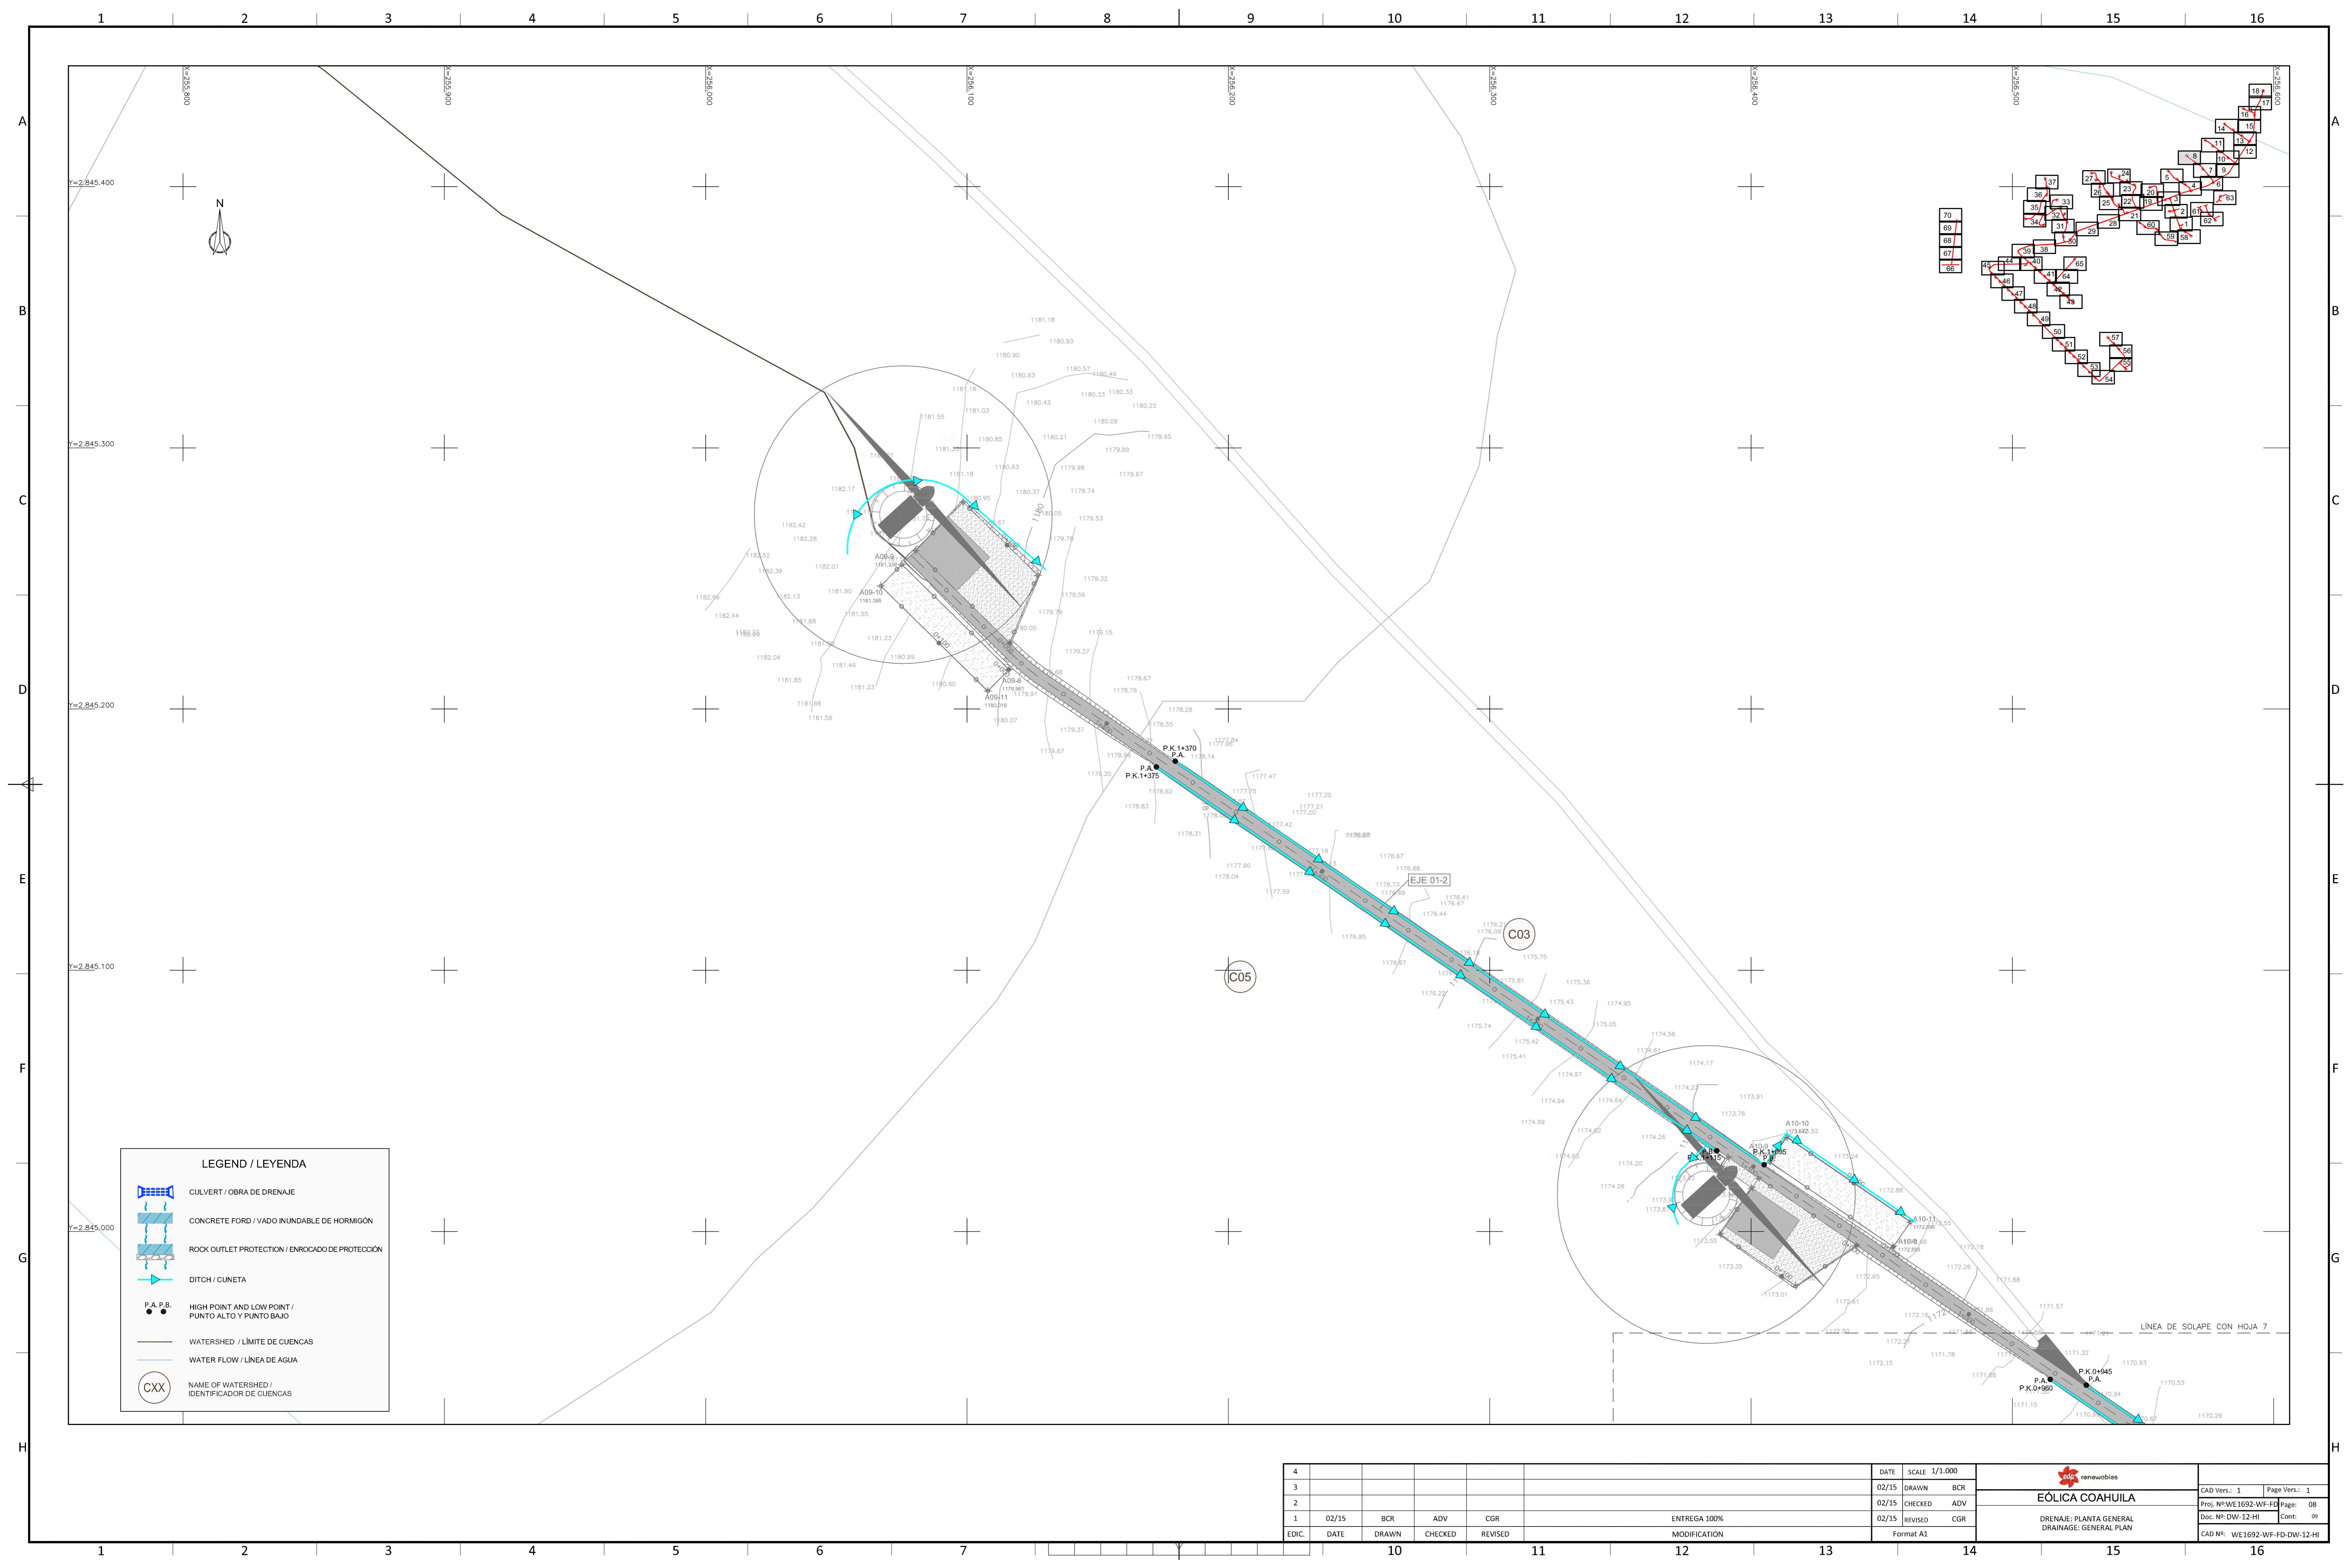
1 2 3 4 5 6 7 8 9 10 11 12 13 14 15 16

A B C D E F G H

X=255.800 X=255.900 X=256.000 X=256.100 X=256.200 X=256.300 X=256.400 X=256.500 X=256.600

Y=2.845.400
Y=2.845.300
Y=2.845.200
Y=2.845.100
Y=2.845.000

N

A09-9
A09-10
A09-8
A09-11

P.K.1+370
P.A.
P.A.
P.K.1+375

EJE 01-2

C03

C05

A10-10
A10-9
A10-11
A10-8

P.K.0+945
P.A.
P.A.
P.K.0+960

LÍNEA DE SOLAPE CON HOJA 7

LEGEND / LEYENDA

CULVERT / OBRA DE DRENAJE

CONCRETE FORD / VADO INUNDABLE DE HORMIGÓN

ROCK OUTLET PROTECTION / ENROCADO DE PROTECCIÓN

DITCH / CUNETA

P.A. P.B.
HIGH POINT AND LOW POINT / PUNTO ALTO Y PUNTO BAJO

WATERSHED / LÍMITE DE CUENCAS

WATER FLOW / LÍNEA DE AGUA

CXX
NAME OF WATERSHED / IDENTIFICADOR DE CUENCAS

| 4 | | | | | | DATE | SCALE 1/1.000 |
|---|---|---|---|---|---|---|---|
| 3 | | | | | | 02/15 | DRAWN BCR |
| 2 | | | | | | 02/15 | CHECKED ADV |
| 1 | 02/15 | BCR | ADV | CGR | ENTREGA 100% | 02/15 | REVISED CGR |
| EDIC. | DATE | DRAWN | CHECKED | REVISED | MODIFICATION | | Format A1 |

edp renewables

EÓLICA COAHUILA

DRENAJE: PLANTA GENERAL
DRAINAGE: GENERAL PLAN

CAD Vers.: 1 Page Vers.: 1
Proj. Nº:WE1692-WF-FD Page: 08
Doc. Nº: DW-12-HI Cont: 09
CAD Nº: WE1692-WF-FD-DW-12-HI